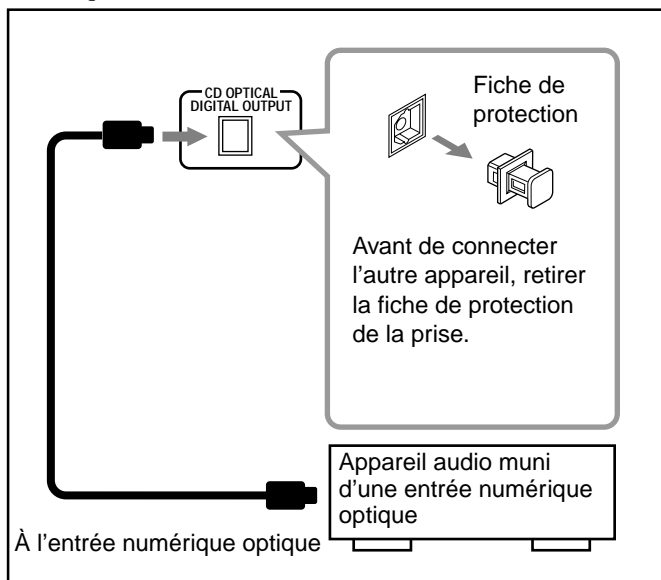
CD OPTICAL
DIGITAL OUTPUT

Fiche de protection

Avant de connecter l’autre appareil, retirer la fiche de protection de la prise.

Appareil audio muni d’une entrée numérique optique

À l’entrée numérique optique